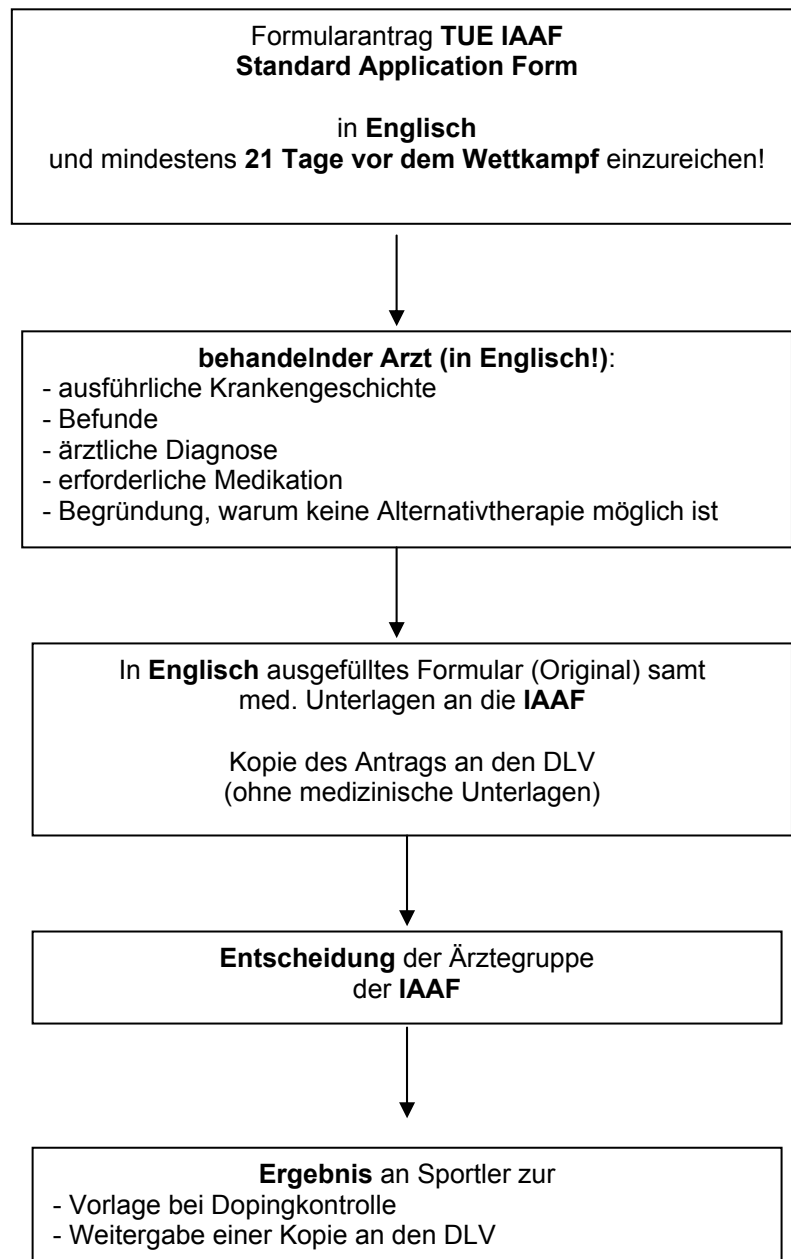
Formularantrag **TUE IAAF**
**Standard Application Form**

in **Englisch**
und mindestens **21 Tage vor dem Wettkampf** einzureichen!

**behandelnder Arzt (in Englisch!)**:
- ausführliche Krankengeschichte
- Befunde
- ärztliche Diagnose
- erforderliche Medikation
- Begründung, warum keine Alternativtherapie möglich ist

In **Englisch** ausgefülltes Formular (Original) samt med. Unterlagen an die **IAAF**

Kopie des Antrags an den DLV
(ohne medizinische Unterlagen)

**Entscheidung** der Ärztegruppe der **IAAF**

**Ergebnis** an Sportler zur
- Vorlage bei Dopingkontrolle
- Weitergabe einer Kopie an den DLV